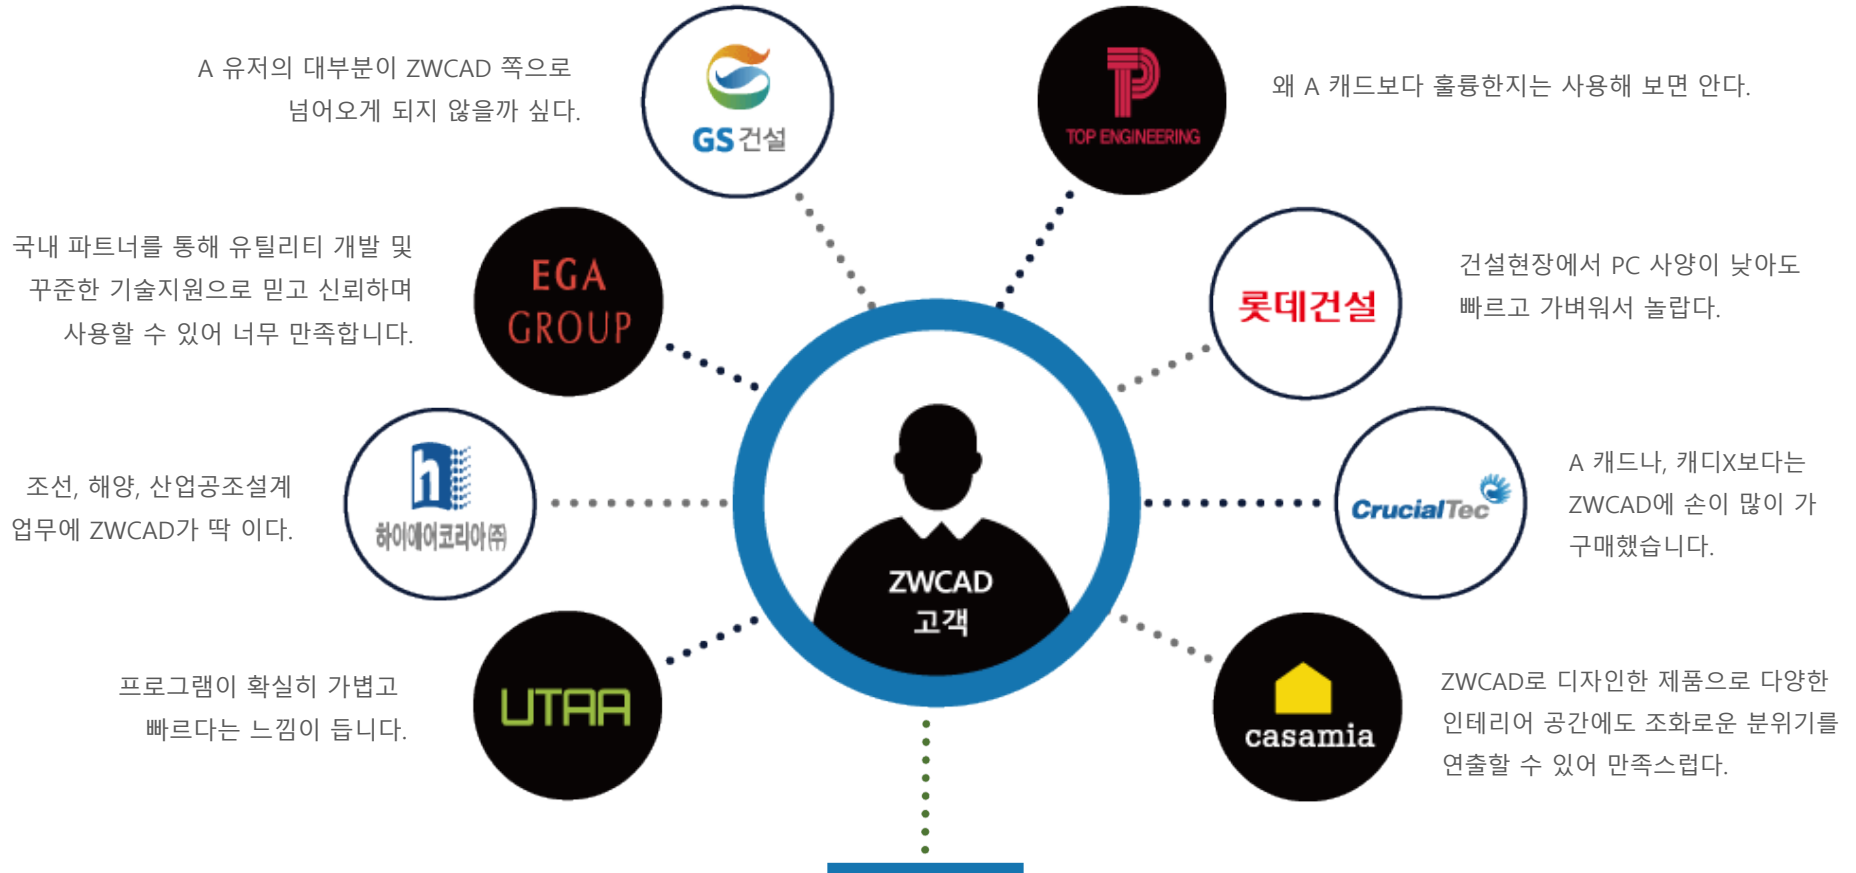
A 유저의 대부분이 ZWCAD 쪽으로 넘어오게 되지 않을까 싶다.

GS 건설

TOP ENGINEERING

왜 A 캐드보다 훌륭한지는 사용해 보면 안다.

국내 파트너를 통해 유틸리티 개발 및 꾸준한 기술지원으로 믿고 신뢰하며 사용할 수 있어 너무 만족합니다.

EGA GROUP

롯데건설

건설현장에서 PC 사양이 낮아도 빠르고 가벼워서 놀랍다.

조선, 해양, 산업공조설계 업무에 ZWCAD가 딱 이다.

하이에어코리아㈜

ZWCAD 고객

CrucialTec

A 캐드나, 캐디X보다는 ZWCAD에 손이 많이 가 구매했습니다.

프로그램이 확실히 가볍고 빠르다는 느낌이 듭니다.

UTAA

casamia

ZWCAD로 디자인한 제품으로 다양한 인테리어 공간에도 조화로운 분위기를 연출할 수 있어 만족스럽다.